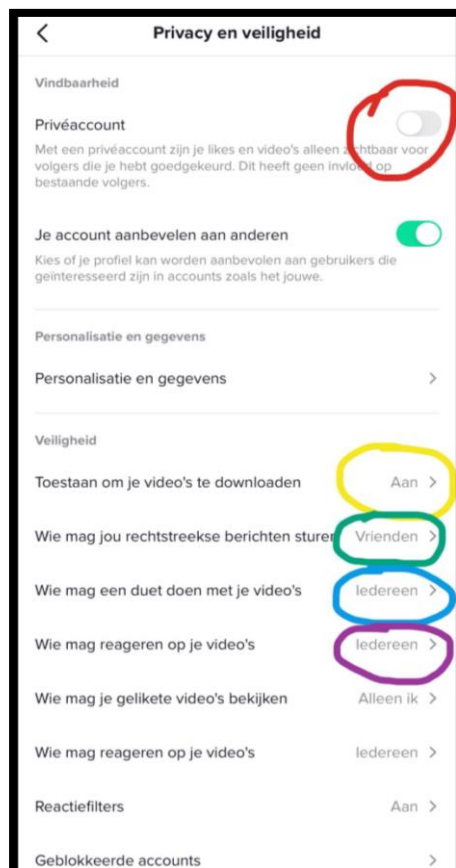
Privacy en veiligheid

Vindbaarheid

Privéaccount

Met een privéaccount zijn je likes en video's alleen zichtbaar voor volgers die je hebt goedgekeurd. Dit heeft geen invloed op bestaande volgers.

Je account aanbevelen aan anderen

Kies of je profiel kan worden aanbevolen aan gebruikers die geïnteresseerd zijn in accounts zoals het jouwe.

Personalisatie en gegevens

Personalisatie en gegevens

Veiligheid

Toestaan om je video's te downloaden Aan

Wie mag jou rechtstreekse berichten sturen Vrienden

Wie mag een duet doen met je video's Iedereen

Wie mag reageren op je video's Iedereen

Wie mag je gelikete video's bekijken Alleen ik

Wie mag reageren op je video's Iedereen

Reactiefilters Aan

Geblokkeerde accounts